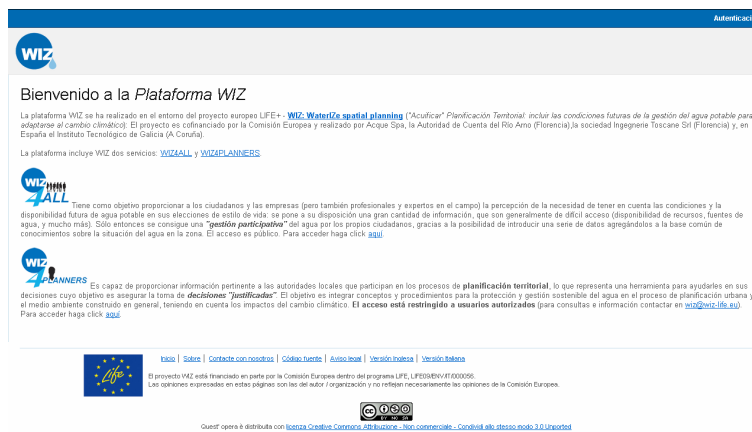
Autenticaci

WIZ

Bienvenido a la Plataforma WIZ

La plataforma WIZ se ha realizado en el entorno del proyecto europeo LIFE+ - WIZ: WaterIZe spatial planning ("Acuificar" Planificación Territorial: incluir las condiciones futuras de la gestión del agua potable para adaptarse al cambio climático). El proyecto es cofinanciado por la Comisión Europea y realizado por Acque Spa, la Autoridad de Cuenta del Rio Arno (Florencia),la sociedad Ingegnerie Toscane Srl (Florencia) y, en España el Instituto Tecnológico de Galicia (A Coruña).

La plataforma incluye WIZ dos servicios: WIZ4ALL y WIZ4PLANNERS.

WIZ 4ALL

Tiene como objetivo proporcionar a los ciudadanos y las empresas (pero también profesionales y expertos en el campo) la percepción de la necesidad de tener en cuenta las condiciones y la disponibilidad futura de agua potable en sus elecciones de estilo de vida: se pone a su disposición una gran cantidad de información, que son generalmente de difícil acceso (disponibilidad de recursos, fuentes de agua, y mucho más). Sólo entonces se consigue una "gestión participativa" del agua por los propios ciudadanos, gracias a la posibilidad de introducir una serie de datos agregándolos a la base común de conocimientos sobre la situación del agua en la zona. El acceso es público. Para acceder haga click aquí.

WIZ 4PLANNERS

Es capaz de proporcionar información pertinente a las autoridades locales que participan en los procesos de planificación territorial, lo que representa una herramienta para ayudarles en sus decisiones cuyo objetivo es asegurar la toma de decisiones "justificadas". El objetivo es integrar conceptos y procedimientos para la protección y gestión sostenible del agua en el proceso de planificación urbana y el medio ambiente construido en general, teniendo en cuenta los impactos del cambio climático. El acceso está restringido a usuarios autorizados (para consultas e información contactar en wiz@wiz-life.eu). Para acceder haga click aquí.

Life

Inicio | Sobre | Contacte con nosotros | Código fuente | Aviso legal | Versión Inglesa | Versión Italiana

El proyecto WIZ está financiado en parte por la Comisión Europea dentro del programa LIFE, LIFE09/ENV/IT/000056.
Las opiniones expresadas en estas páginas son las del autor / organización y no reflejan necesariamente las opiniones de la Comisión Europea.

cc BY NC SA

Quest' opera è distribuita con licenza Creative Commons Attribuzione - Non commerciale - Condividi allo stesso modo 3.0 Unported